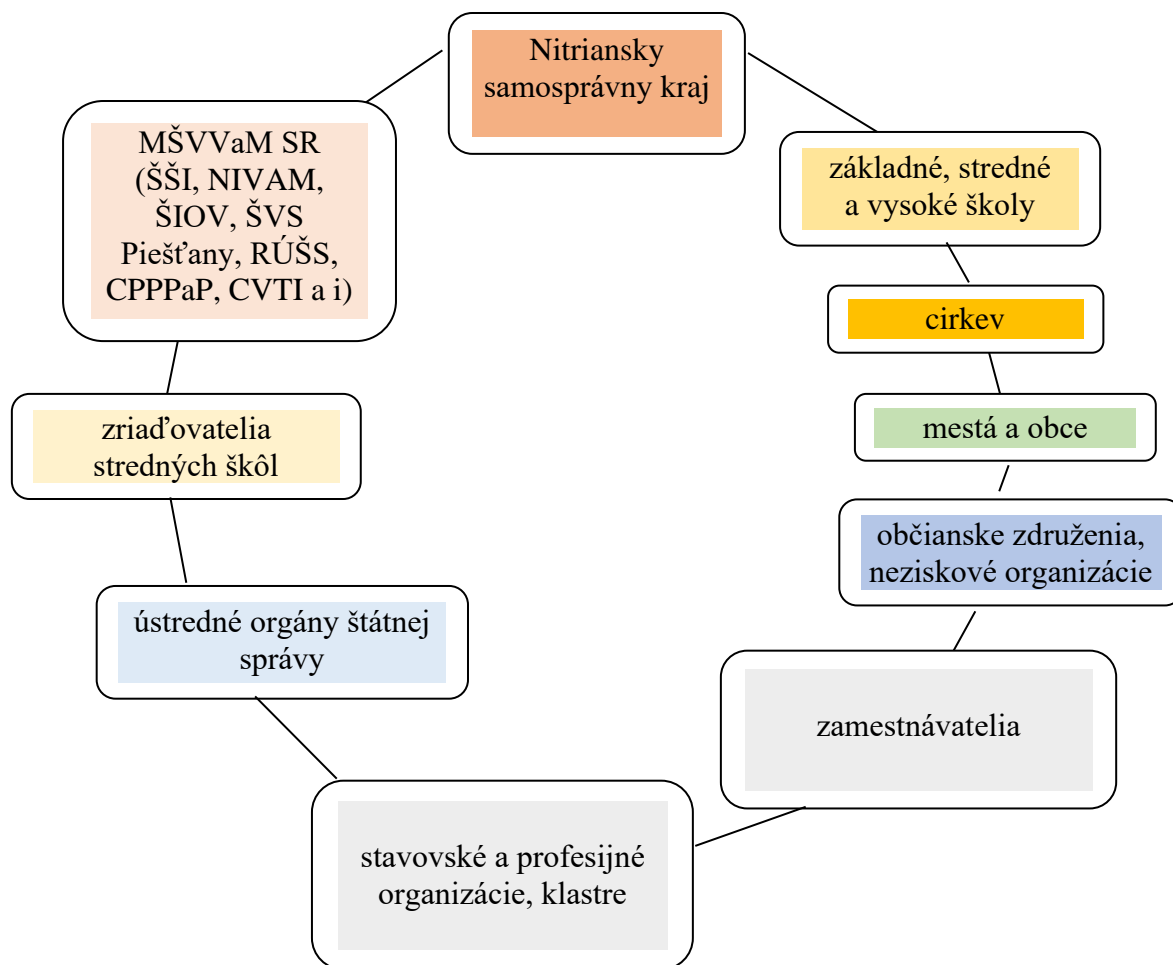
Nitriansky samosprávny kraj

základné, stredné a vysoké školy

cirkev

mestá a obce

občianske združenia, neziskové organizácie

zamestnávatelia

stavovské a profesijné organizácie, klastre

ústredné orgány štátnej správy

zriaďovatelia stredných škôl

MŠVVaM SR (ŠŠI, NIVAM, ŠIOV, ŠVS Piešťany, RÚŠS, CPPPaP, CVTI a i)